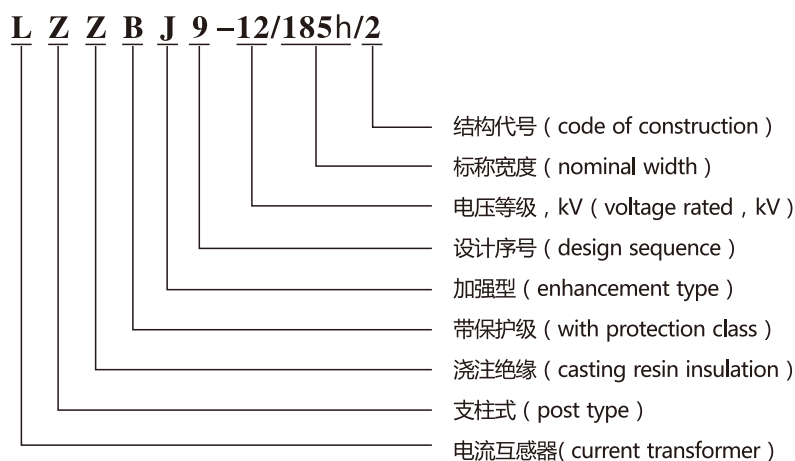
L Z Z B J 9 –12/185h/2

结构代号（code of construction）

标称宽度（nominal width）

电压等级，kV（voltage rated，kV）

设计序号（design sequence）

加强型（enhancement type）

带保护级（with protection class）

浇注绝缘（casting resin insulation）

支柱式（post type）

电流互感器( current transformer）